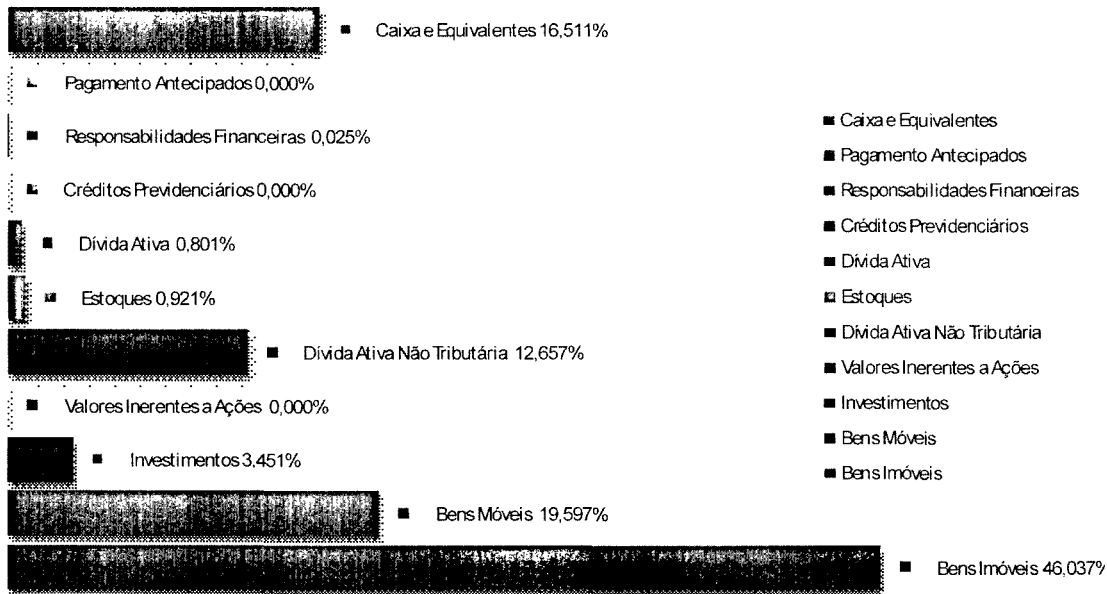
Caixa e Equivalentes 16,511%

Pagamento Antecipados 0,000%

Responsabilidades Financeiras 0,025%

Créditos Previdenciários 0,000%

Dívida Ativa 0,801%

Estoques 0,921%

Dívida Ativa Não Tributária 12,657%

Valores Inerentes a Ações 0,000%

Investimentos 3,451%

Bens Móveis 19,597%

Bens Imóveis 46,037%

Caixa e Equivalentes
Pagamento Antecipados
Responsabilidades Financeiras
Créditos Previdenciários
Dívida Ativa
Estoques
Dívida Ativa Não Tributária
Valores Inerentes a Ações
Investimentos
Bens Móveis
Bens Imóveis